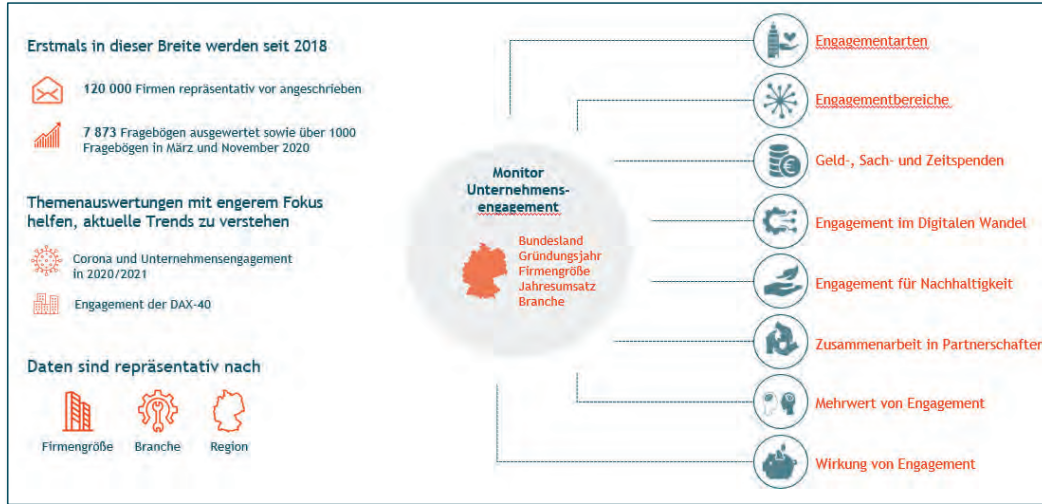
Erstmals in dieser Breite werden seit 2018

120 000 Firmen repräsentativ vor angeschrieben

7 873 Fragebögen ausgewertet sowie über 1000 Fragebögen in März und November 2020

Themenauswertungen mit engerem Fokus helfen, aktuelle Trends zu verstehen

Corona und Unternehmensengagement in 2020/2021

Engagement der DAX-40

Daten sind repräsentativ nach

Firmengröße

Branche

Region

Monitor Unternehmensengagement

Bundesland
Gründungsjahr
Firmengröße
Jahresumsatz
Branche

Engagementarten

Engagementbereiche

Geld-, Sach- und Zeitspenden

Engagement im Digitalen Wandel

Engagement für Nachhaltigkeit

Zusammenarbeit in Partnerschaften

Mehrwert von Engagement

Wirkung von Engagement